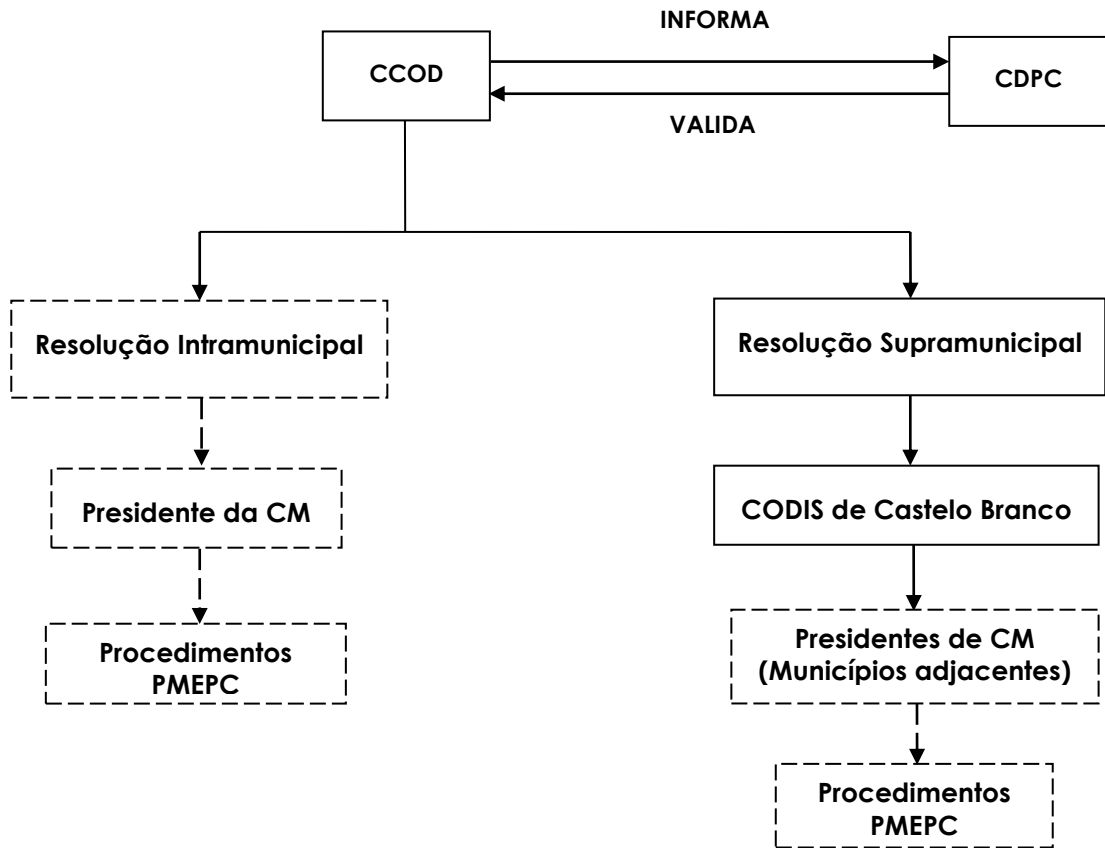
CCOD

INFORMA

CDPC

VALIDA

Resolução Intramunicipal

Presidente da CM

Procedimentos PMEPC

Resolução Supramunicipal

CODIS de Castelo Branco

Presidentes de CM (Municípios adjacentes)

Procedimentos PMEPC